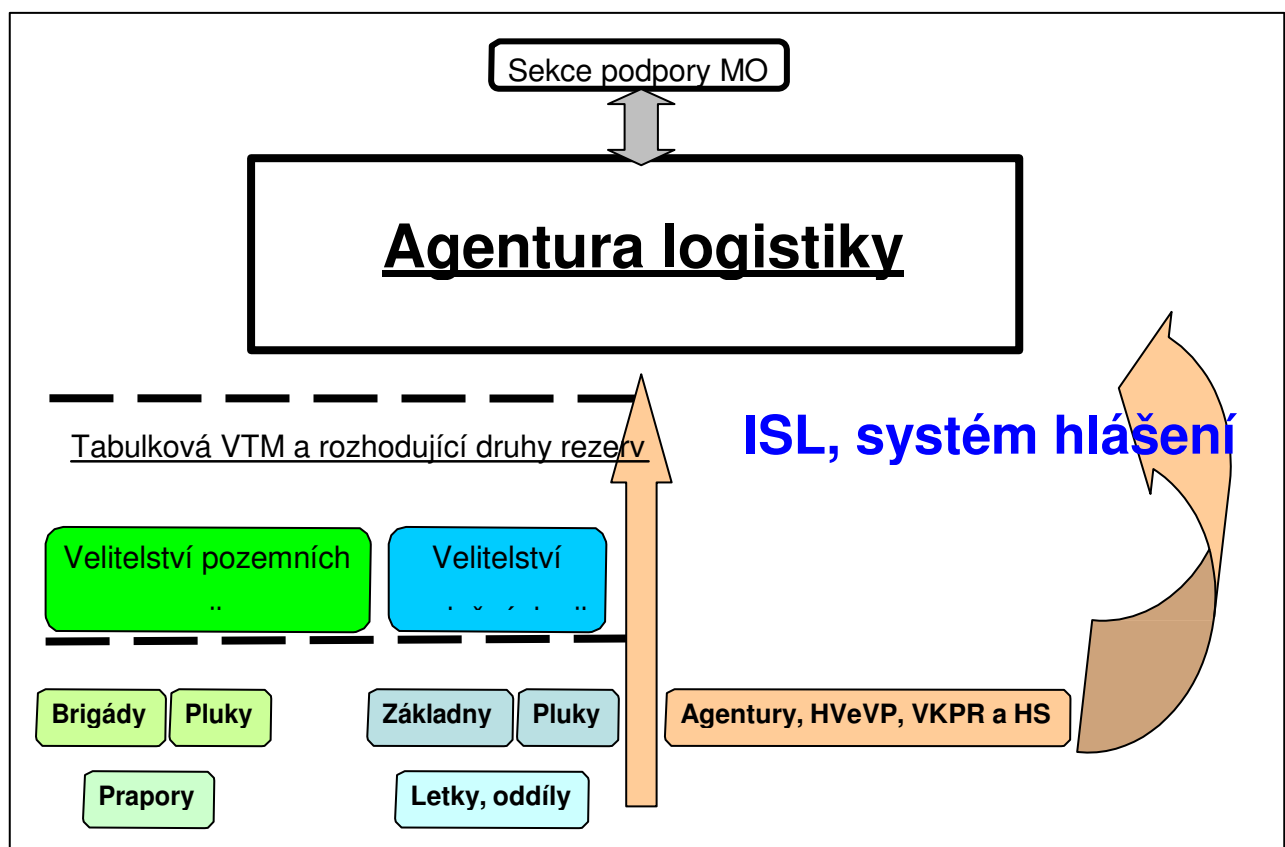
Sekce podpory MO

Agentura logistiky

ISL, systém hlášení

Tabulková VTM a rozhodující druhy rezerv

Velitelství pozemních
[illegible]

Velitelství
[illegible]

Brigády
Pluky
Prapory

Základny
Pluky
Letky, oddíly

Agentury, HVeVP, VKPR a HS